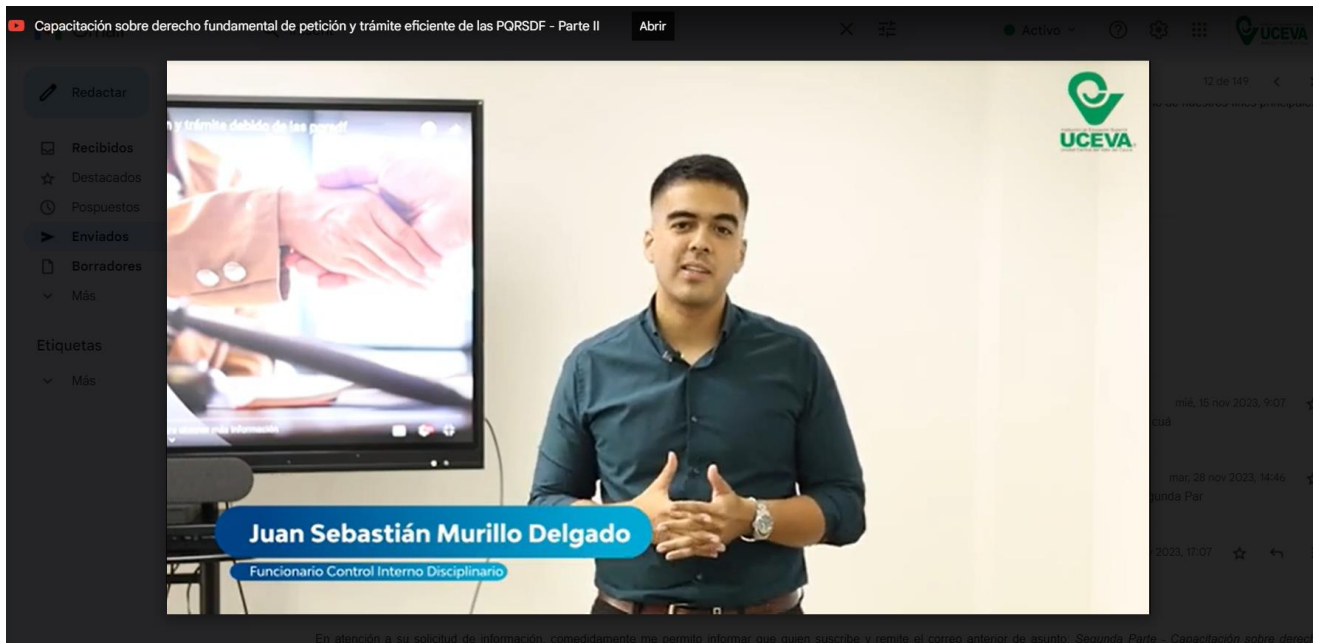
Capacitación sobre derecho fundamental de petición y trámite eficiente de las PQRSDF - Parte II

Abrir

Activo

UCEVA

Redactar

Recibidos

Destacados

Pospuestos

Enviados

Borradores

Más

Etiquetas

Más

12 de 149

y trámite debido de las pqrsdf

UCEVA

mié, 15 nov 2023, 9:07

mar, 28 nov 2023, 14:46

unda Par

2023, 17:07

Juan Sebastián Murillo Delgado

Funcionario Control Interno Disciplinario

En atención a su solicitud de información, comedidamente me permito informar que quien suscribe y remite el correo anterior de asunto: Segunda Parte - Capacitación sobre derec